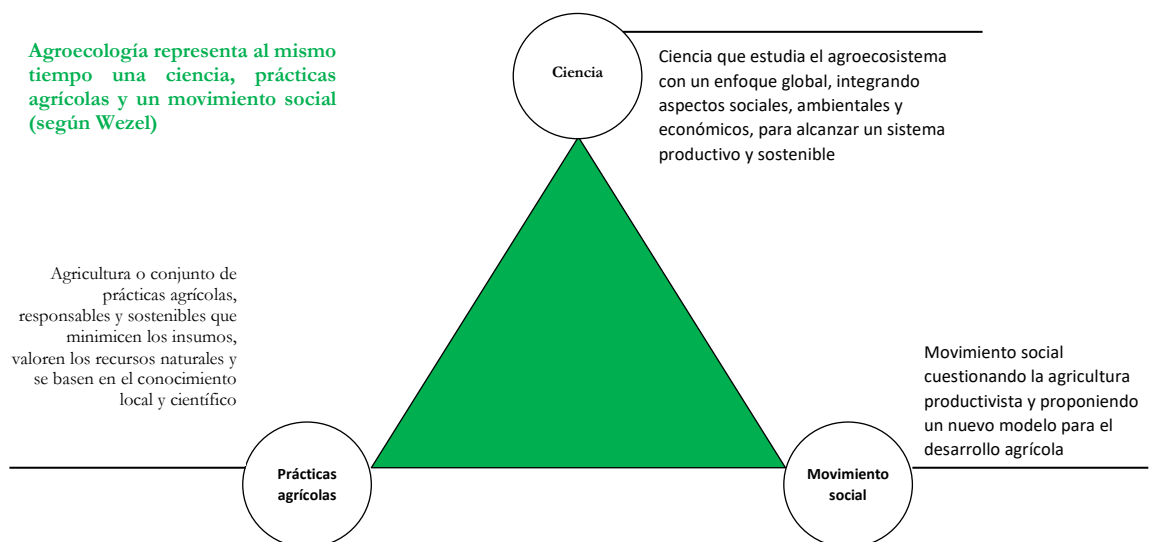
Agroecología representa al mismo tiempo una ciencia, prácticas agrícolas y un movimiento social (según Wezel)

Ciencia

Ciencia que estudia el agroecosistema con un enfoque global, integrando aspectos sociales, ambientales y económicos, para alcanzar un sistema productivo y sostenible

Agricultura o conjunto de prácticas agrícolas, responsables y sostenibles que minimicen los insumos, valoren los recursos naturales y se basen en el conocimiento local y científico

Movimiento social cuestionando la agricultura productivista y proponiendo un nuevo modelo para el desarrollo agrícola

Prácticas agrícolas

Movimiento social